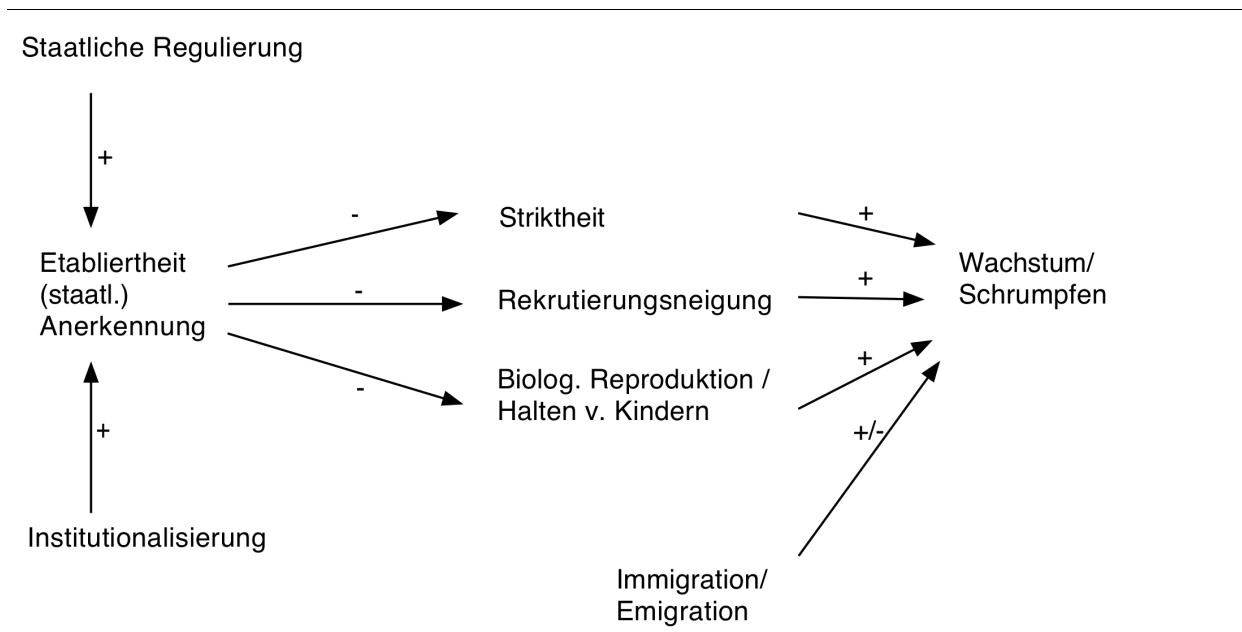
Staatliche Regulierung

+

Etabliertheit (staatl.) Anerkennung

+

Institutionalisierung

-

-

-

Striktheit

Rekrutierungsneigung

Biolog. Reproduktion / Halten v. Kindern

+

+

+

+/-

Wachstum/ Schrumpfen

Immigration/ Emigration